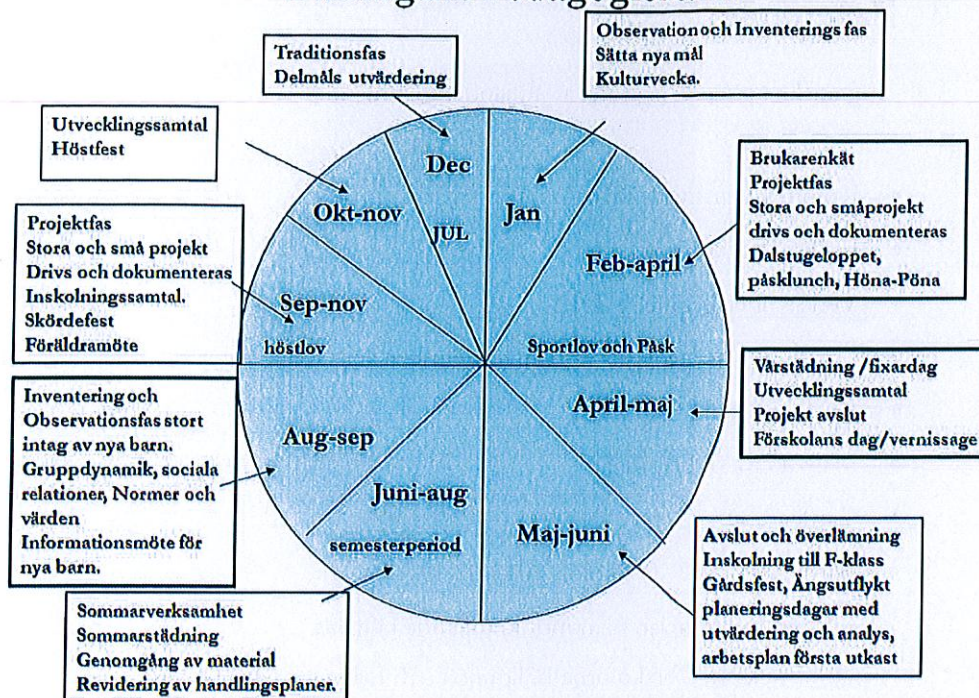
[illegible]

Traditionsfas
Delmåls utvärdering

Observation och Inventerings fas
Sätta nya mål
Kulturvecka.

Utvecklingssamtal
Höstfest

Brukarenkät
Projektfas
Stora och småprojekt
drivs och dokumenteras
Dalstugeloppet,
påsklunch, Höna-Pöna

Projektfas
Stora och små projekt
Drivs och dokumenteras
Inskolningssamtal.
Skördefest
Föräldramöte

Dec
JUL
Jan
Okt-nov
Feb-april
Sep-nov
höstlov
Sportlov och Påsk
April-maj
Aug-sep
Juni-aug
semesterperiod
Maj-juni

Vårstädning /fixardag
Utvecklingssamtal
Projekt avslut
Förskolans dag/vernissage

Inventering och
Observationsfas stort
intag av nya barn.
Gruppdynamik, sociala
relationer, Normer och
värden
Informationsmöte för
nya barn.

Avslut och överlämning
Inskolning till F-klass
Gårdsfest, Ängsutflykt
planeringsdagar med
utvärdering och analys,
arbetsplan första utkast

Sommarverksamhet
Sommarstädning
Genomgång av material
Revidering av handlingsplaner.